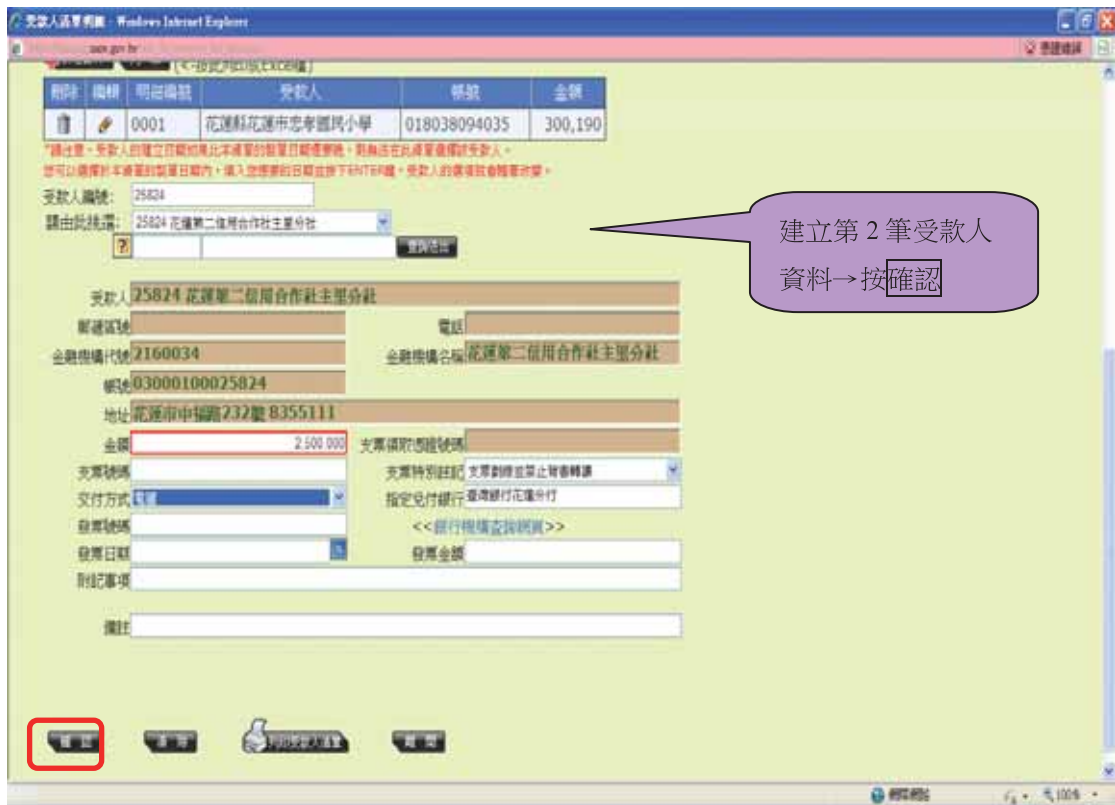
受款人清單明細 - Windows Internet Explorer

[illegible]

(<-按此列印成EXCEL檔)

| 刪除 | 編輯 | 明細編號 | 受款人 | 帳號 | 金額 |
|---|---|---|---|---|---|
| | | 0001 | 花蓮縣花蓮市忠孝國民小學 | 018038094035 | 300,190 |

*請注意，受款人的建立日期如果比本清單的製單日期還要晚，則無法在此清單選擇該受款人。
您可以選擇於本清單的製單日期內，填入您想要的日期並按下ENTER鍵，受款人的選項就會隨著改變。

受款人編號: 25824

藉由民族選: 25824 花蓮第二信用合作社主里分社

?

查詢受款

建立第 2 筆受款人資料→按確認

受款人 25824 花蓮第二信用合作社主里分社

郵遞區號

電話

金融機構代號 2160034

金融機構名稱 花蓮第二信用合作社主里分社

帳號 03000100025824

地址 花蓮市中福路232號 8355111

金額 2,500,000

支票領取憑證號碼

支票號碼

支票特別註記 支票劃線並禁止背書轉讓

支付方式 電匯

指定兌付銀行 臺灣銀行花蓮分行

發票號碼

<<銀行機構查詢網頁>>

發票日期

發票金額

附記事項

備註

確認

清除

列印受款人清單

離開

網際網路

100%